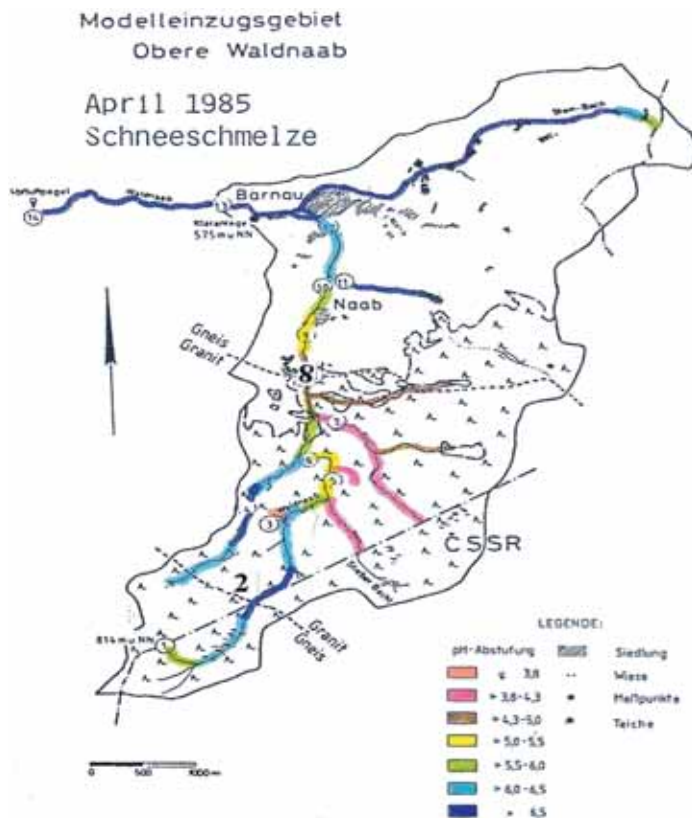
Modelleinzugsgebiet
Obere Waldnaab

April 1985
Schneeschmelze

Barnau
575 mu NN
Naab
Gneis
Granit
8
ČSSR
2
814 mu NN
Granit
Gneis

0 500 1000 m

LEGENDE:
pH-Abstufung
≤ 3,8
> 3,8 - 4,3
> 4,3 - 5,0
> 5,0 - 5,5
> 5,5 - 6,0
> 6,0 - 6,5
> 6,5
Siedlung
Wiese
Meßpunkte
Teiche